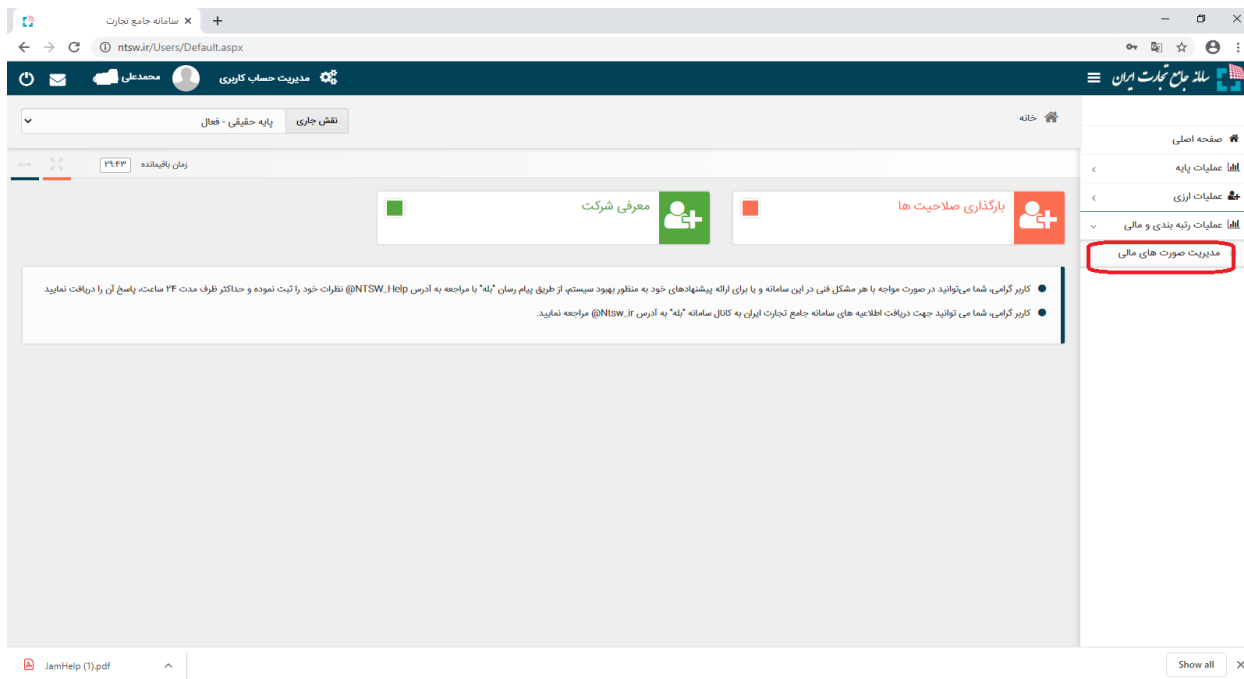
سامانه جامع تجارت ×
ntsw.ir/Users/Default.aspx

سامانه جامع تجارت ایران
مدیریت حساب کاربری
محمدعلی

خانه

نقش جاری
پایه حقیقی - فعال

زمان باقیمانده ۲۹:۴۳

صفحه اصلی
عملیات پایه
عملیات ارزی
عملیات رتبه بندی و مالی
مدیریت صورت های مالی

بارگذاری صلاحیت ها

معرفی شرکت

کاربر گرامی، شما می‌توانید در صورت مواجه با هر مشکل فنی در این سامانه و یا برای ارائه پیشنهادهای خود به منظور بهبود سیستم، از طریق پیام رسان "بله" با مراجعه به آدرس NTSW_Help@ نظرات خود را ثبت نموده و حداکثر ظرف مدت ۲۴ ساعت، پاسخ آن را دریافت نمایید

کاربر گرامی، شما می توانید جهت دریافت اطلاعیه های سامانه جامع تجارت ایران به کانال سامانه "بله" به آدرس Ntsw_ir@ مراجعه نمایید.

JamHelp (1).pdf
Show all